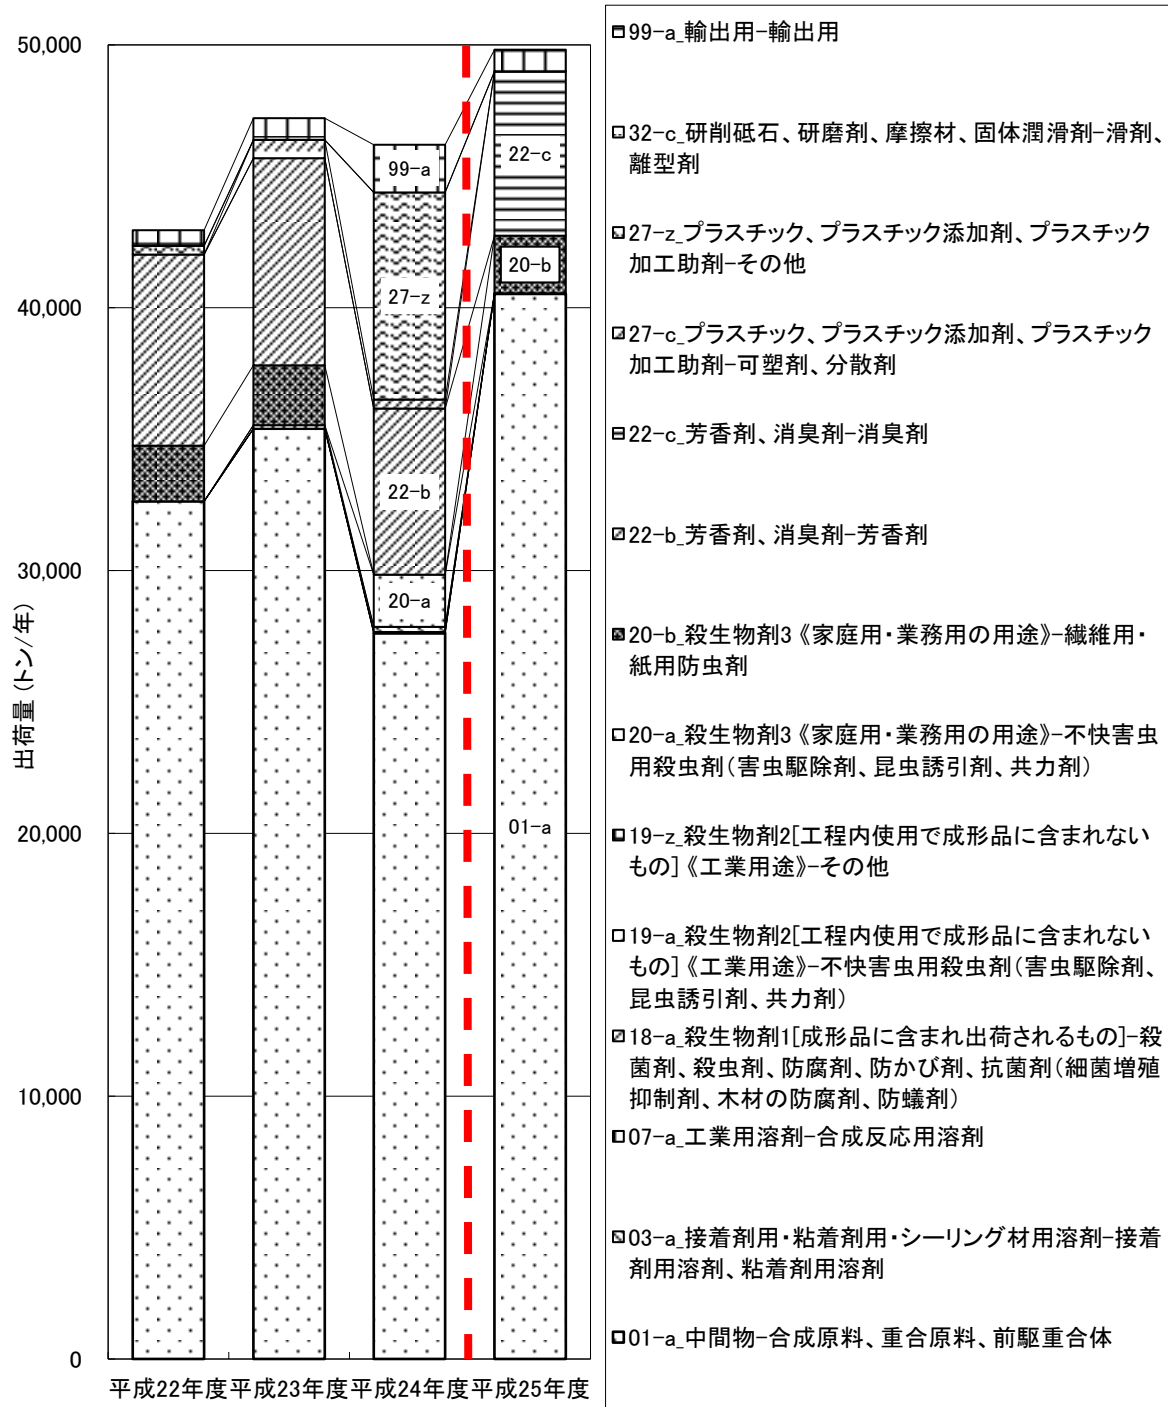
50,000
40,000
30,000
20,000
10,000
0

出荷量 (トン/年)

99-a
27-z
22-b
20-a
22-c
20-b
01-a

平成22年度 平成23年度 平成24年度 平成25年度

99-a_輸出用-輸出用

32-c_研削砥石、研磨剤、摩擦材、固体潤滑剤-滑剤、離型剤

27-z_プラスチック、プラスチック添加剤、プラスチック加工助剤-その他

27-c_プラスチック、プラスチック添加剤、プラスチック加工助剤-可塑剤、分散剤

22-c_芳香剤、消臭剤-消臭剤

22-b_芳香剤、消臭剤-芳香剤

20-b_殺生物剤3《家庭用・業務用の用途》-繊維用・紙用防虫剤

20-a_殺生物剤3《家庭用・業務用の用途》-不快害虫用殺虫剤(害虫駆除剤、昆虫誘引剤、共力剤)

19-z_殺生物剤2[工程内使用で成形品に含まれないもの]《工業用途》-その他

19-a_殺生物剤2[工程内使用で成形品に含まれないもの]《工業用途》-不快害虫用殺虫剤(害虫駆除剤、昆虫誘引剤、共力剤)

18-a_殺生物剤1[成形品に含まれ出荷されるもの]-殺菌剤、殺虫剤、防腐剤、防かび剤、抗菌剤(細菌増殖抑制剤、木材の防腐剤、防蟻剤)

07-a_工業用溶剤-合成反応用溶剤

03-a_接着剤用・粘着剤用・シーリング材用溶剤-接着剤用溶剤、粘着剤用溶剤

01-a_中間物-合成原料、重合原料、前駆重合体